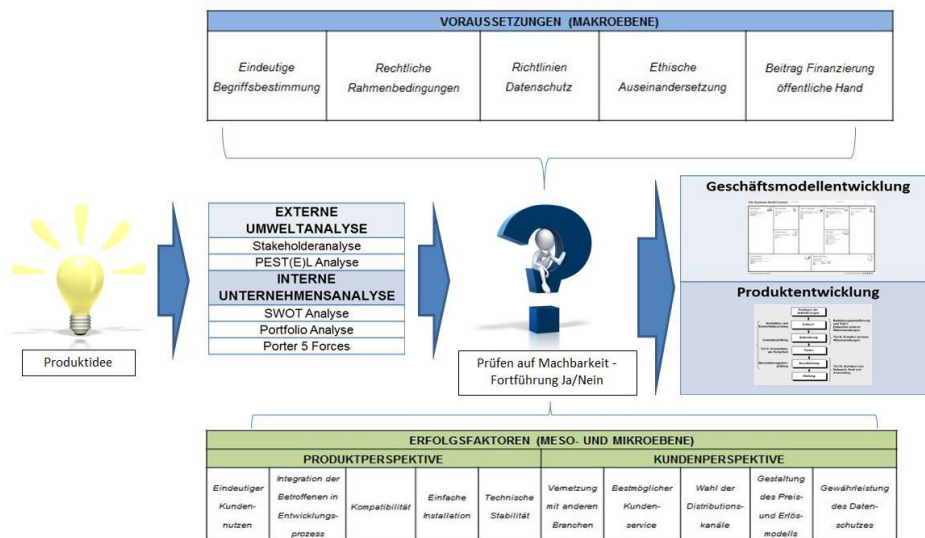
VORAUSSETZUNGEN (MAKROEBENE)

| Eindeutige Begriffsbestimmung | Rechtliche Rahmenbedingungen | Richtlinien Datenschutz | Ethische Auseinandersetzung | Beitrag Finanzierung öffentliche Hand |
|---|---|---|---|---|

Produktidee

EXTERNE UMWELTANALYSE
Stakeholderanalyse
PEST(E)L Analyse
INTERNE UNTERNEHMENSANALYSE
SWOT Analyse
Portfolio Analyse
Porter 5 Forces

Prüfen auf Machbarkeit - Fortführung Ja/Nein

Geschäftsmodellentwicklung

Produktentwicklung

ERFOLGSFAKTOREN (MESO- UND MIKROEBENE)

| PRODUKTPERSPEKTIVE | | | | | KUNDENPERSPEKTIVE | | | | |
|---|---|---|---|---|---|---|---|---|---|
| Eindeutiger Kundennutzen | Integration der Betroffenen in Entwicklungsprozess | Kompatibilität | Einfache Installation | Technische Stabilität | Vernetzung mit anderen Branchen | Bestmöglicher Kundenservice | Wahl der Distributionskanäle | Gestaltung des Preis- und Erlösmodells | Gewährleistung des Datenschutzes |